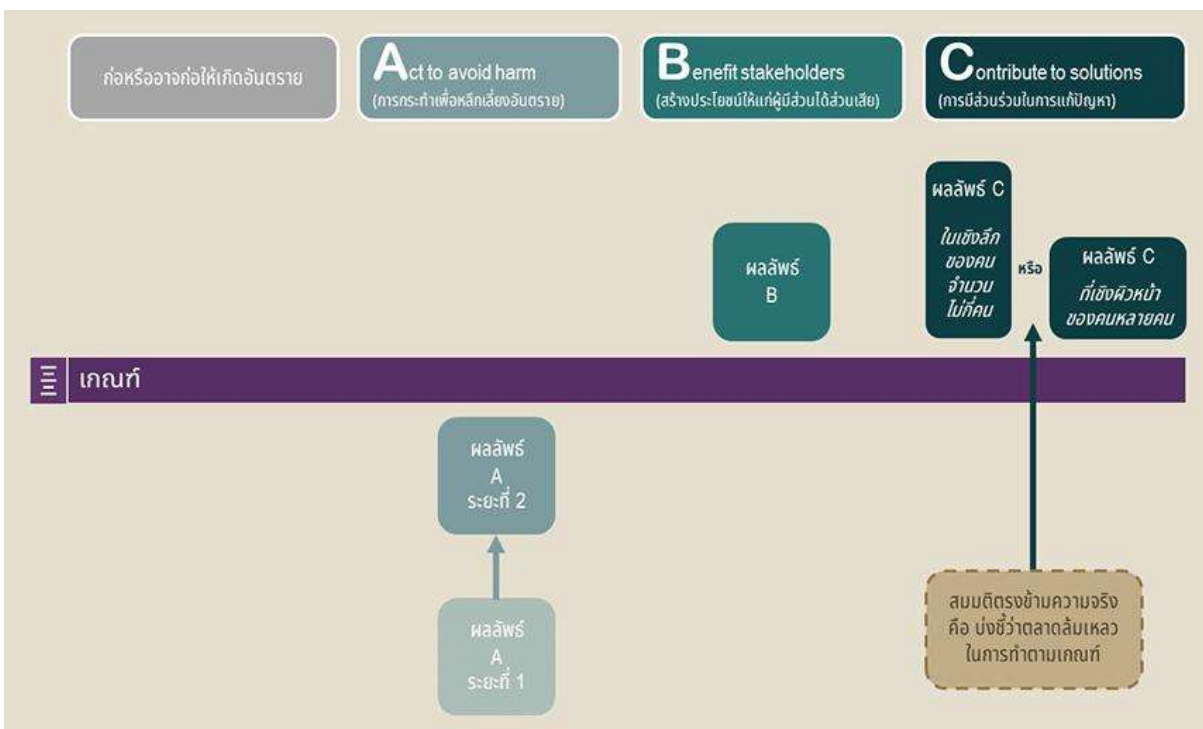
ก่อหรืออาจก่อให้เกิดอันตราย

Act to avoid harm
(การกระทำเพื่อหลีกเลี่ยงอันตราย)

Benefit stakeholders
(สร้างประโยชน์ให้แก่ผู้มีส่วนได้ส่วนเสีย)

Contribute to solutions
(การมีส่วนร่วมในการแก้ปัญหา)

ผลลัพธ์ C
ในเชิงลึก
ของคน
จำนวน
ไม่กี่คน

หรือ

ผลลัพธ์ C
ที่เชิงผิวหน้า
ของคนหลายคน

ผลลัพธ์
B

เกณฑ์

ผลลัพธ์
A
ระยะที่ 2

ผลลัพธ์
A
ระยะที่ 1

สมมติตรงข้ามความจริง
คือ บ่งชี้ว่าตลาดล้มเหลว
ในการทำตามเกณฑ์